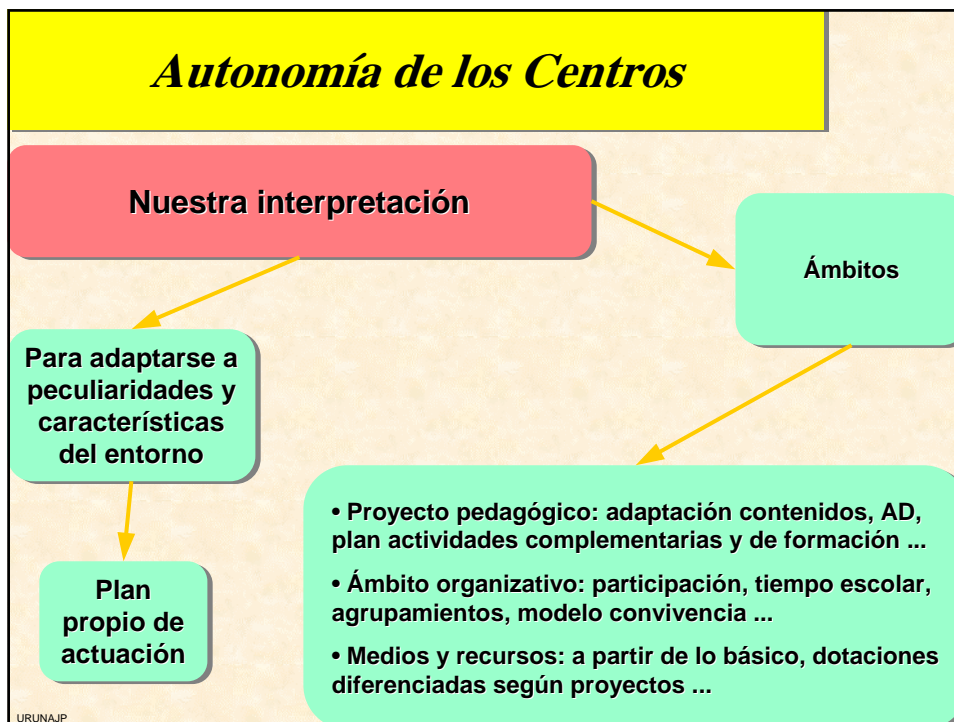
Autonomía de los Centros

Nuestra interpretación

Ámbitos

Para adaptarse a peculiaridades y características del entorno

Plan propio de actuación

• Proyecto pedagógico: adaptación contenidos, AD, plan actividades complementarias y de formación ...

• Ámbito organizativo: participación, tiempo escolar, agrupamientos, modelo convivencia ...

• Medios y recursos: a partir de lo básico, dotaciones diferenciadas según proyectos ...

URUNAJP